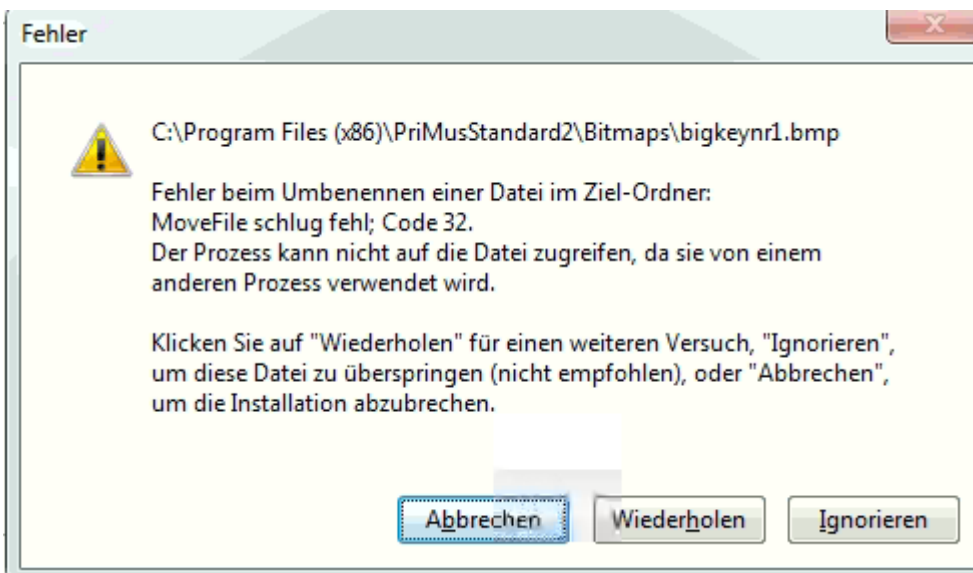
Fehler

C:\Program Files (x86)\PriMusStandard2\Bitmaps\bigkeynr1.bmp

Fehler beim Umbenennen einer Datei im Ziel-Ordner:
MoveFile schlug fehl; Code 32.
Der Prozess kann nicht auf die Datei zugreifen, da sie von einem anderen Prozess verwendet wird.

Klicken Sie auf "Wiederholen" für einen weiteren Versuch, "Ignorieren", um diese Datei zu überspringen (nicht empfohlen), oder "Abbrechen", um die Installation abzubrechen.

Abbrechen Wiederholen Ignorieren